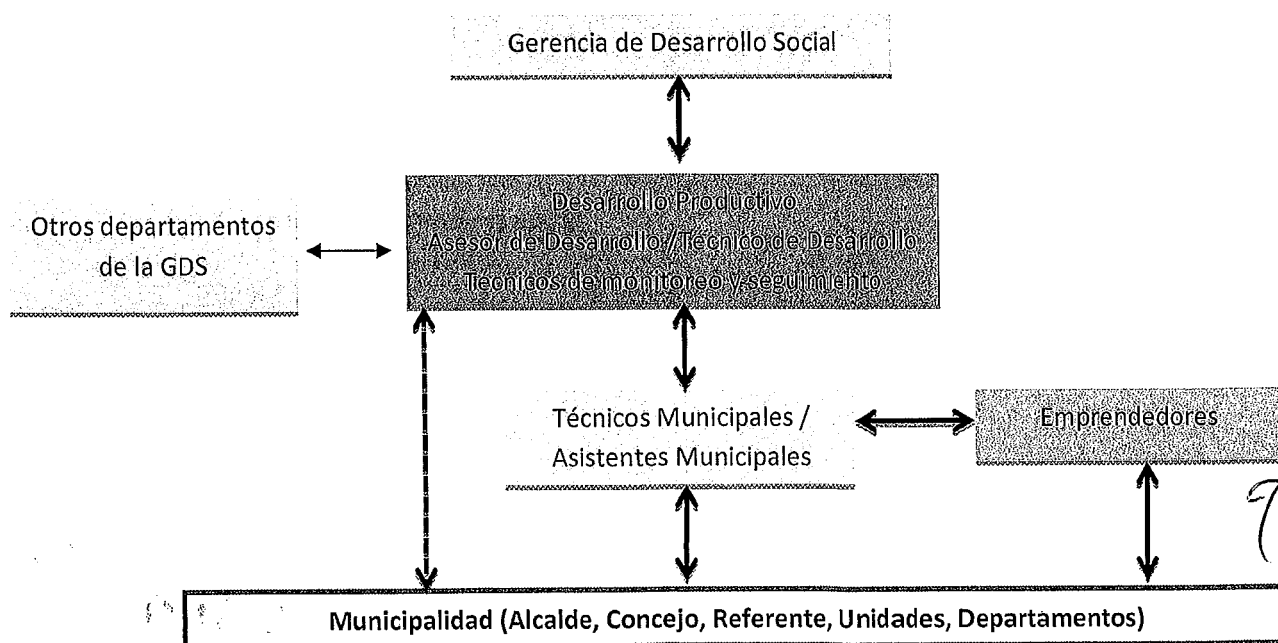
Gerencia de Desarrollo Social

Otros departamentos de la GDS

Desarrollo Productivo
Asesor de Desarrollo / Técnico de Desarrollo
Técnicos de monitoreo y seguimiento

Técnicos Municipales / Asistentes Municipales

Emprendedores

Municipalidad (Alcalde, Concejo, Referente, Unidades, Departamentos)